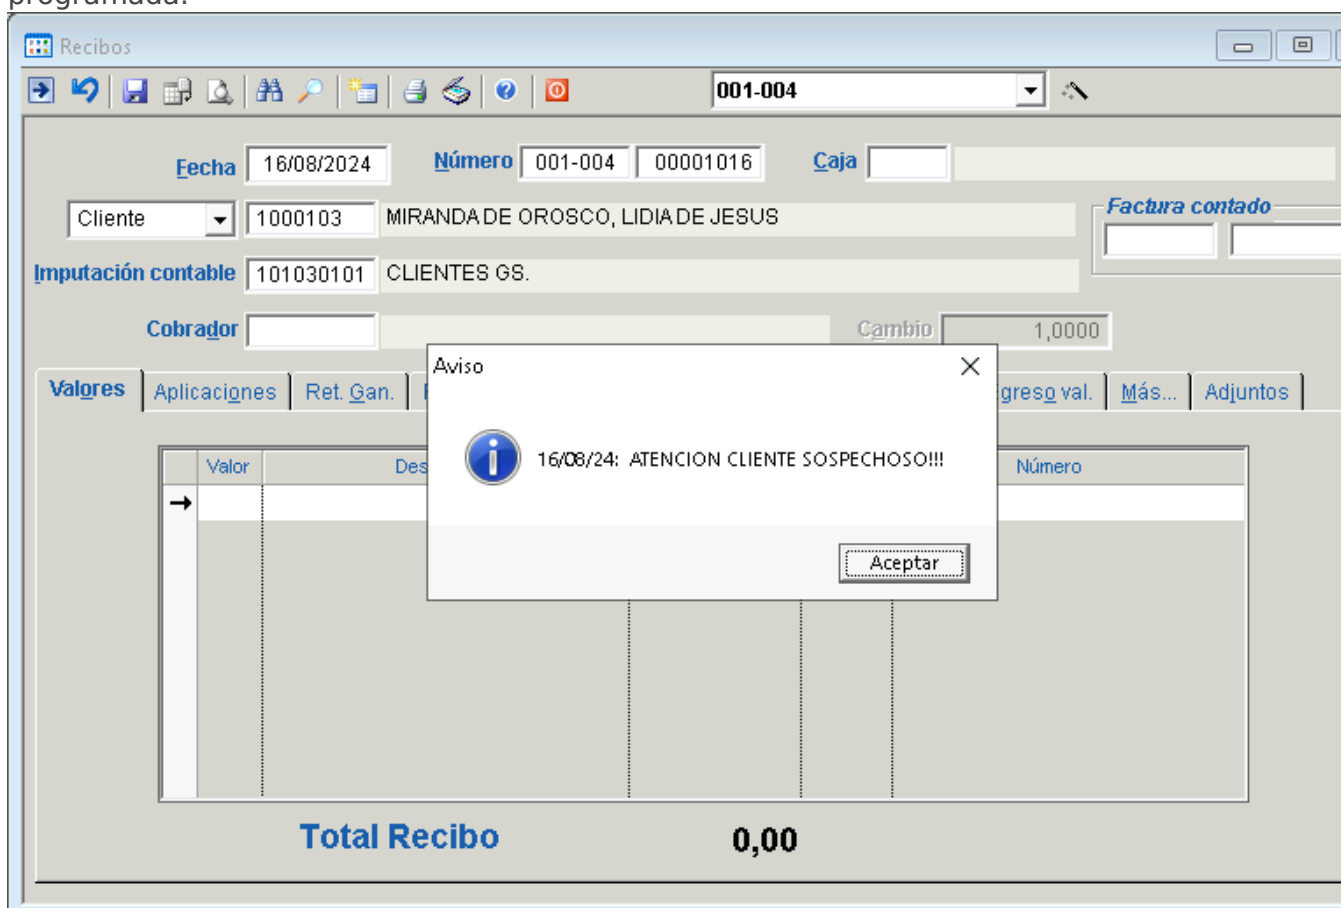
Recibos

001-004

Fecha 16/08/2024 Número 001-004 00001016 Caja

Cliente 1000103 MIRANDA DE OROSCO, LIDIA DE JESUS

Factura contado

Imputación contable 101030101 CLIENTES GS.

Cobrador

Cambio 1,0000

Valores | Aplicaciones | Ret. Gan. | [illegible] | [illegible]greso val. | Más... | Adjuntos

| Valor | Des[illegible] | | | Número |
|---|---|---|---|---|
| → | | | | |

Aviso

16/08/24: ATENCION CLIENTE SOSPECHOSO!!!

Aceptar

Total Recibo 0,00